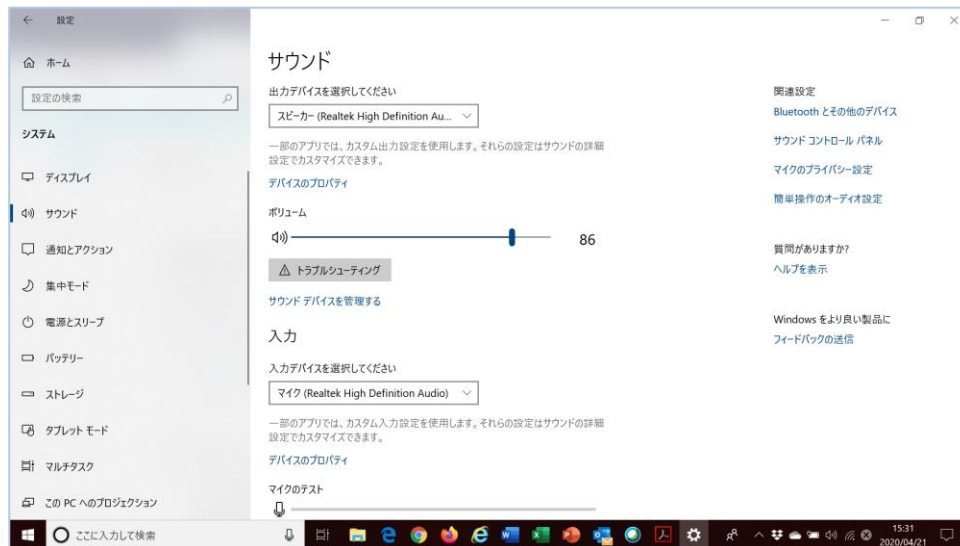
← 設定

ホーム

設定の検索

システム

ディスプレイ

サウンド

通知とアクション

集中モード

電源とスリープ

バッテリー

ストレージ

タブレット モード

マルチタスク

この PC へのプロジェクション

サウンド

出力デバイスを選択してください

スピーカー (Realtek High Definition Au...

一部のアプリでは、カスタム出力設定を使用します。それらの設定はサウンドの詳細設定でカスタマイズできます。

デバイスのプロパティ

ボリューム

86

トラブルシューティング

サウンド デバイスを管理する

入力

入力デバイスを選択してください

マイク (Realtek High Definition Audio)

一部のアプリでは、カスタム入力設定を使用します。それらの設定はサウンドの詳細設定でカスタマイズできます。

デバイスのプロパティ

マイクのテスト

関連設定

Bluetooth とその他のデバイス

サウンド コントロール パネル

マイクのプライバシー設定

簡単操作のオーディオ設定

質問がありますか?

ヘルプを表示

Windows をより良い製品に

フィードバックの送信

ここに入力して検索

15:31
2020/04/21